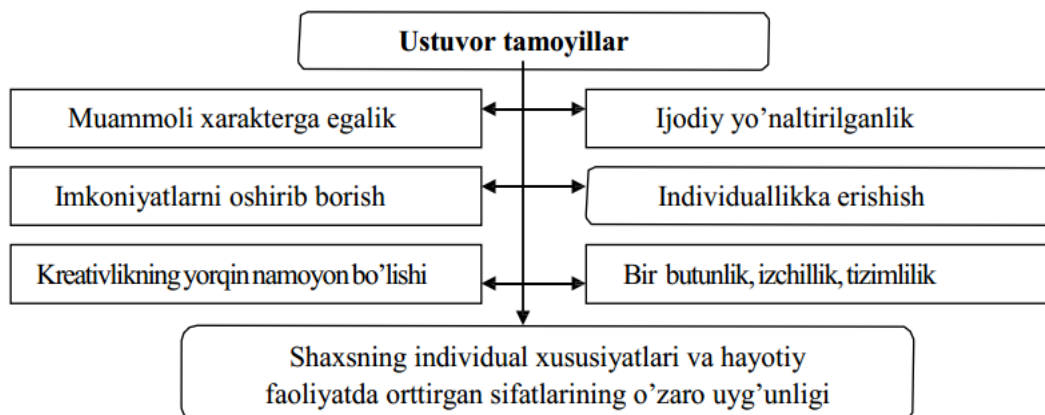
**Ustuvor tamoyillar**

Muammoli xarakterga egalik

Ijodiy yo’naltirilganlik

Imkoniyatlarni oshirib borish

Individuallikka erishish

Kreativlikning yorqin namoyon bo’lishi

Bir butunlik, izchillik, tizimlilik

Shaxsning individual xususiyatlari va hayotiy faoliyatda orttirgan sifatlarining o’zaro uyg’unligi